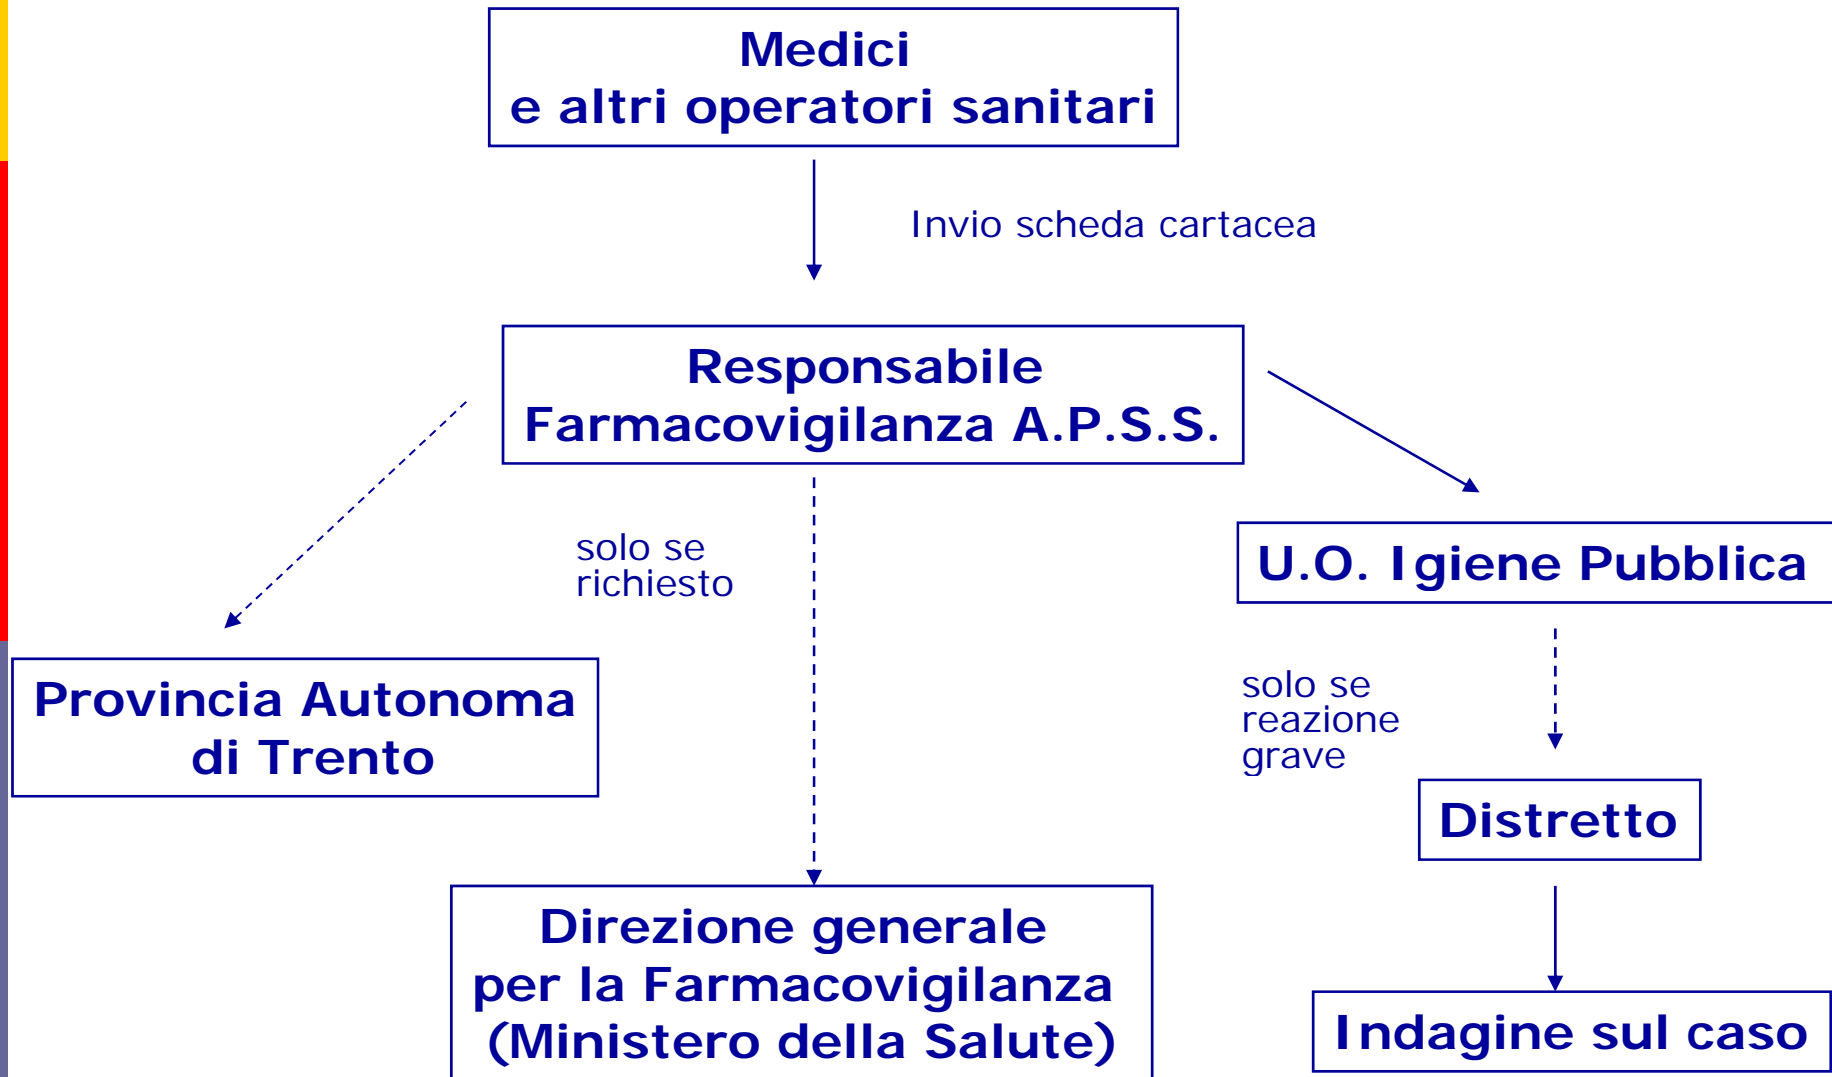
Medici
e altri operatori sanitari

Invio scheda cartacea

Responsabile
Farmacovigilanza A.P.S.S.

solo se
richiesto

U.O. Igiene Pubblica

Provincia Autonoma
di Trento

solo se
reazione
grave

Distretto

Direzione generale
per la Farmacovigilanza
(Ministero della Salute)

Indagine sul caso